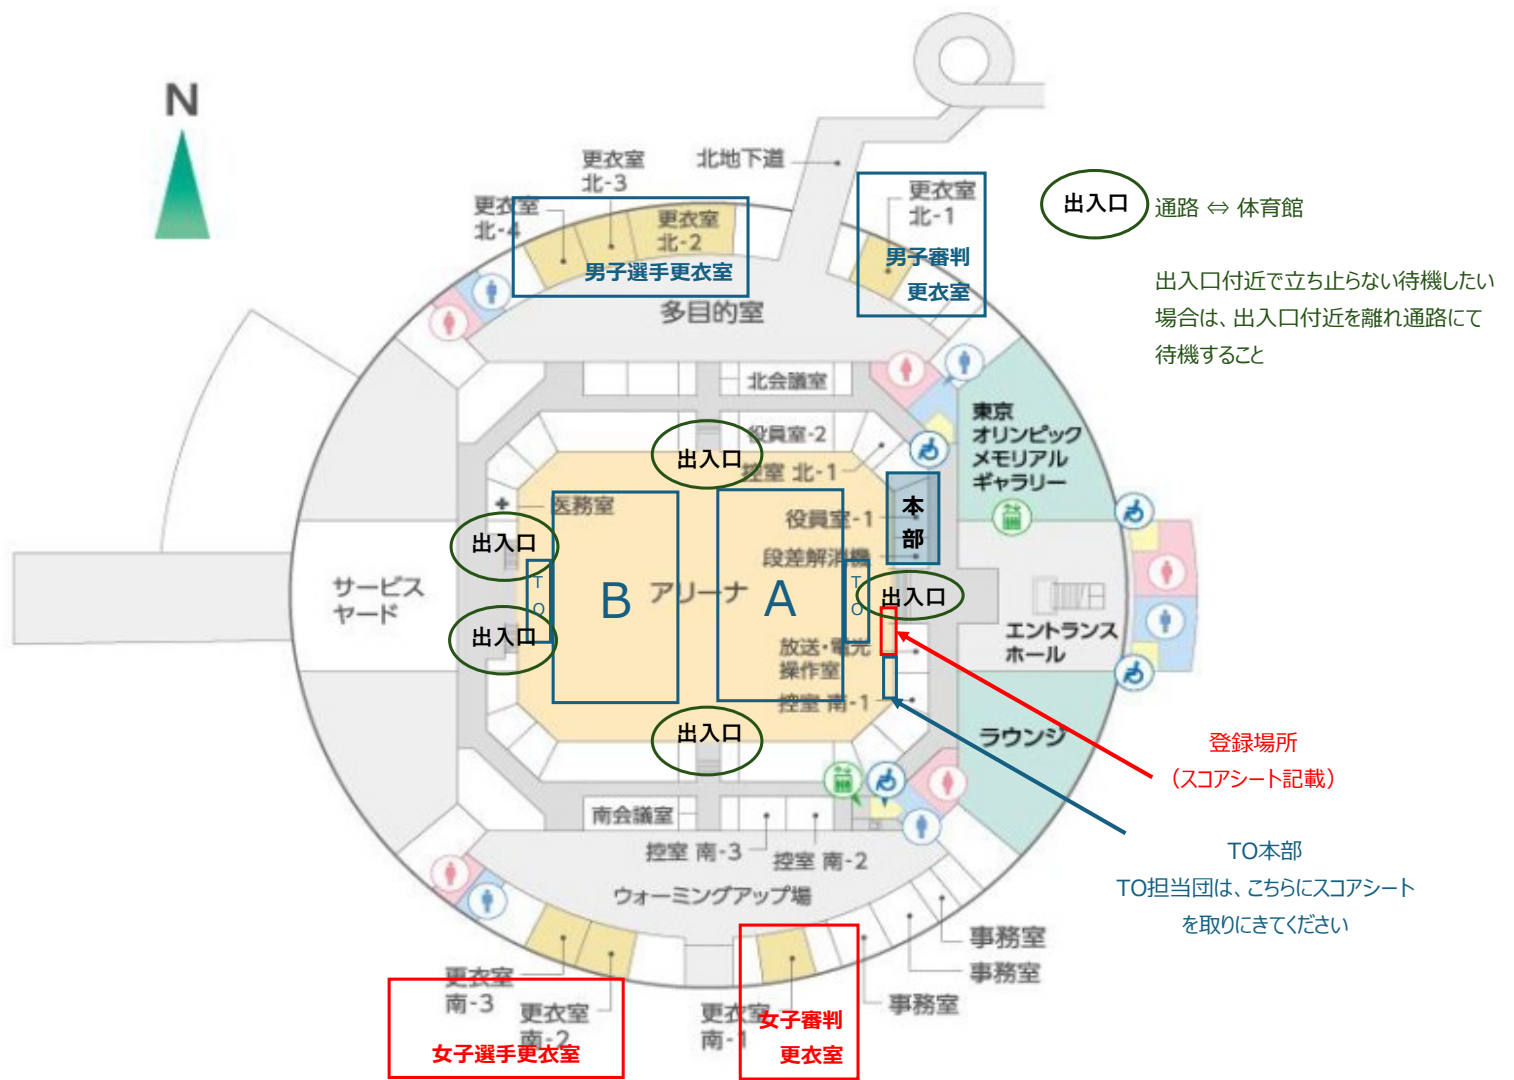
N

更衣室 北-3

北地下道

更衣室 北-4

更衣室 北-2

男子選手更衣室

更衣室 北-1

男子審判 更衣室

出入口 通路 ⇔ 体育館

出入口付近で立ち止らない待機したい場合は、出入口付近を離れ通路にて待機すること

多目的室

北会議室

役員室-2

出入口

控室 北-1

東京 オリンピック メモリアル ギャラリー

医務室

役員室-1

本部

出入口

段差解消機

サービス ヤード

T O

B アリーナ A

T O

出入口

出入口

放送・電光 操作室

エントランス ホール

控室 南-1

出入口

ラウンジ

登録場所 （スコアシート記載）

南会議室

控室 南-3

控室 南-2

TO本部 TO担当団は、こちらにスコアシートを取りにきてください

ウォーミングアップ場

事務室

事務室

更衣室 南-3

更衣室 南-2

女子選手更衣室

更衣室 南-1

女子審判 更衣室

事務室